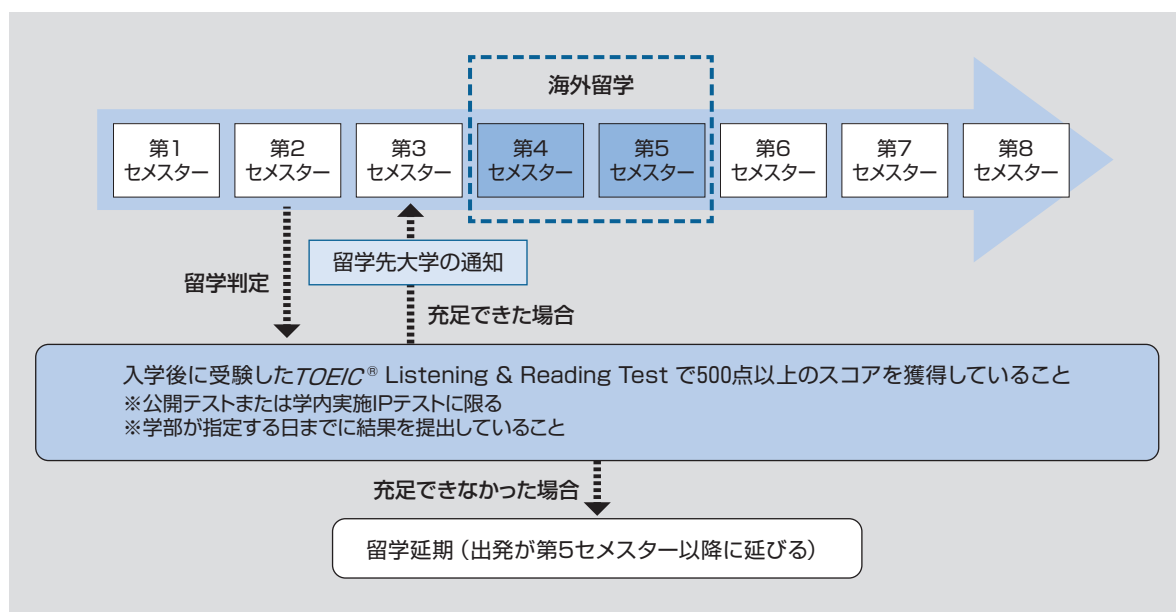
海外留学

第1 セメスター

第2 セメスター

第3 セメスター

第4 セメスター

第5 セメスター

第6 セメスター

第7 セメスター

第8 セメスター

留学先大学の通知

留学判定

充足できた場合

入学後に受験した*TOEIC*® Listening & Reading Test で500点以上のスコアを獲得していること
※公開テストまたは学内実施IPテストに限る
※学部が指定する日までに結果を提出していること

充足できなかった場合

留学延期（出発が第5セメスター以降に延びる）